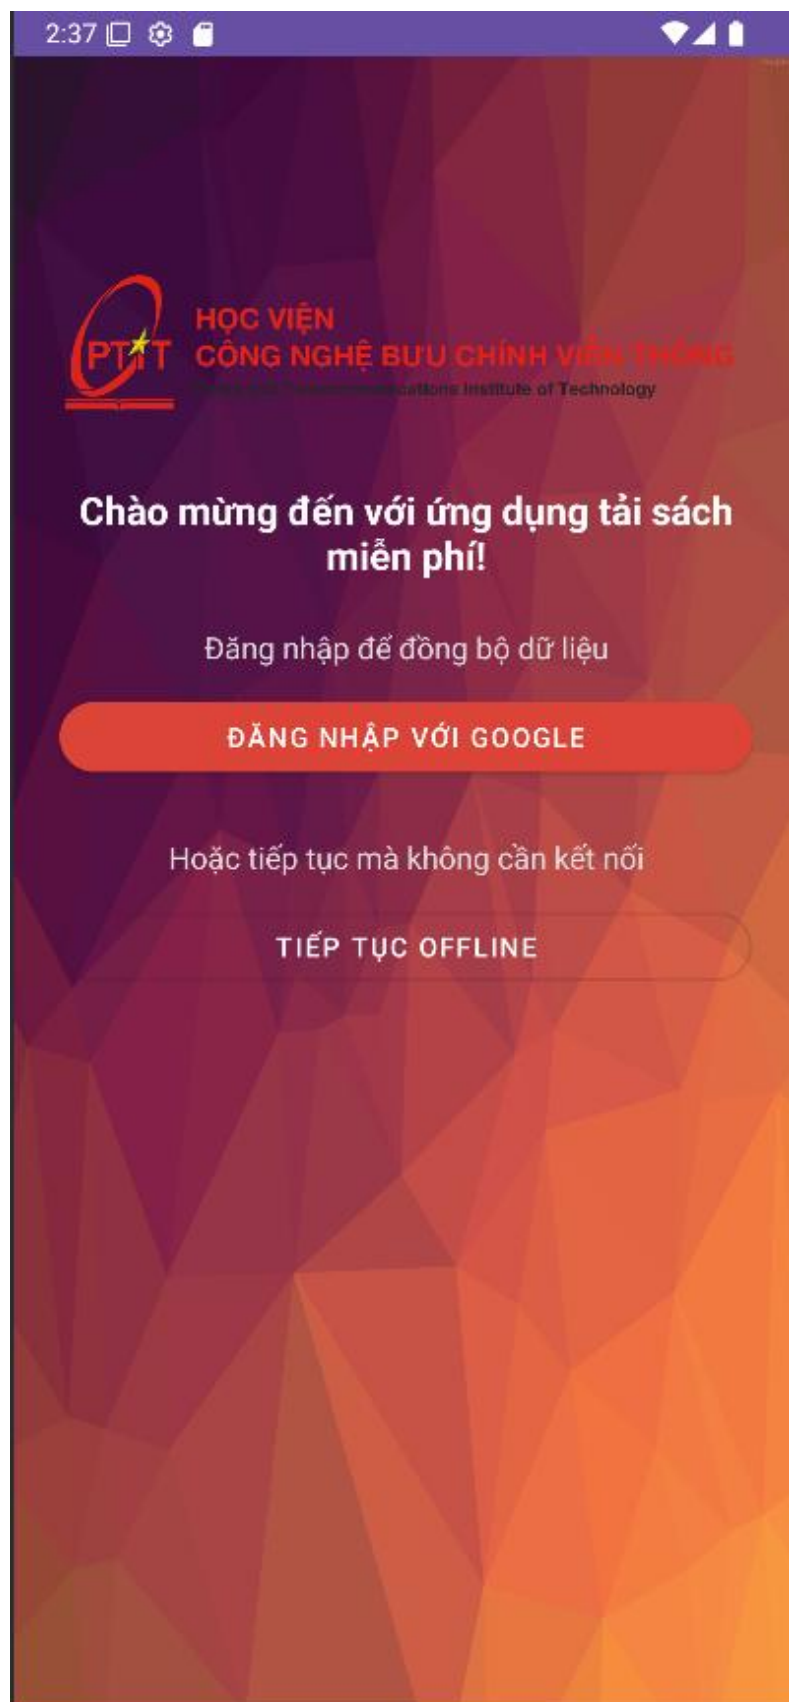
2:37

PTIT
HỌC VIỆN
CÔNG NGHỆ BƯU CHÍNH VIỄN THÔNG
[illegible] Telecommunications Institute of Technology

Chào mừng đến với ứng dụng tải sách miễn phí!

Đăng nhập để đồng bộ dữ liệu

ĐĂNG NHẬP VỚI GOOGLE

Hoặc tiếp tục mà không cần kết nối

TIẾP TỤC OFFLINE